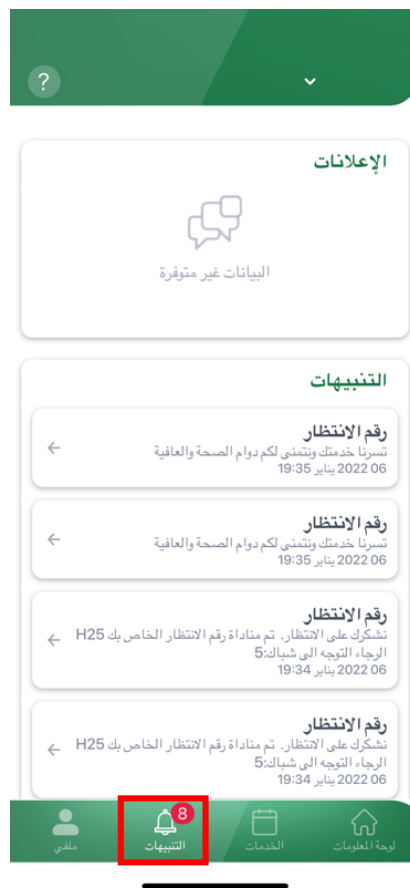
?

الإعلانات

البيانات غير متوفرة

التنبيهات

رقم الانتظار
تسرنا خدمتك ونتمنى لكم دوام الصحة والعافية
06 يناير 2022 19:35

رقم الانتظار
تسرنا خدمتك ونتمنى لكم دوام الصحة والعافية
06 يناير 2022 19:35

رقم الانتظار
نشكرك على الانتظار. تم مناداة رقم الانتظار الخاص بك H25 الرجاء التوجه الى شباك:5
06 يناير 2022 19:34

رقم الانتظار
نشكرك على الانتظار. تم مناداة رقم الانتظار الخاص بك H25 الرجاء التوجه الى شباك:5
06 يناير 2022 19:34

ملفي
8
التنبيهات
الخدمات
لوحة المعلومات